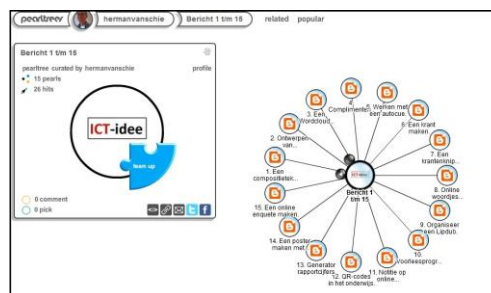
pearltrees hermanvanschie Bericht 1 t/m 15 related popular

Bericht 1 t/m 15

pearltree curated by hermanvanschie profile

15 pearls

26 hits

ICT-idee

team up

0 comment

0 pick

Bericht 1 t/m 15

1. Een compositietek...

2. Ontwerpen van...

3. Een Wordcloud...

4. Complimenten...

5. Werken met een autocue...

6. Een krant maken

7. Een krantenknip...

8. Online woordjes...

9. Organiseer een Lipdub...

10. Voorleesprogr...

11. Notitie op online...

12. QR-codes in het onderwijs

13. Generator rapportcijfers

14. Een poster maken met...

15. Een online enquete maken